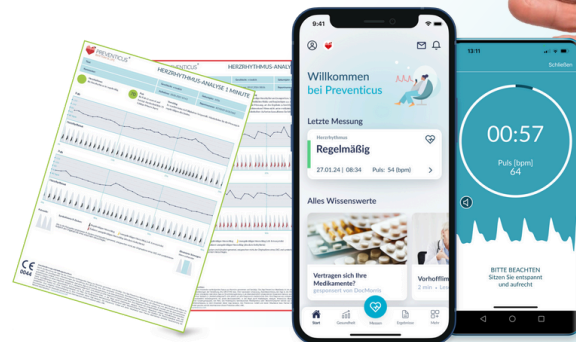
PREVENTICUS

HERZRHYTHMUS-ANALYSE 1 MINUTE

PREVENTICUS

HERZRHYTHMUS-ANALY

CE
0044

9:41

Willkommen bei Preventicus

Letzte Messung

Herzrhythmus

Regelmäßig

27.01.24 | 08:34

Puls: 54 (bpm)

Alles Wissenswerte

Vertragen sich Ihre Medikamente?

gesponsert von DocMorris

Vorhofflim

2 min

Start

Gesundheit

Messen

Ergebnisse

Mehr

13:11

Schließen

00:57

Puls [bpm]

64

BITTE BEACHTEN

Sitzen Sie entspannt und aufrecht